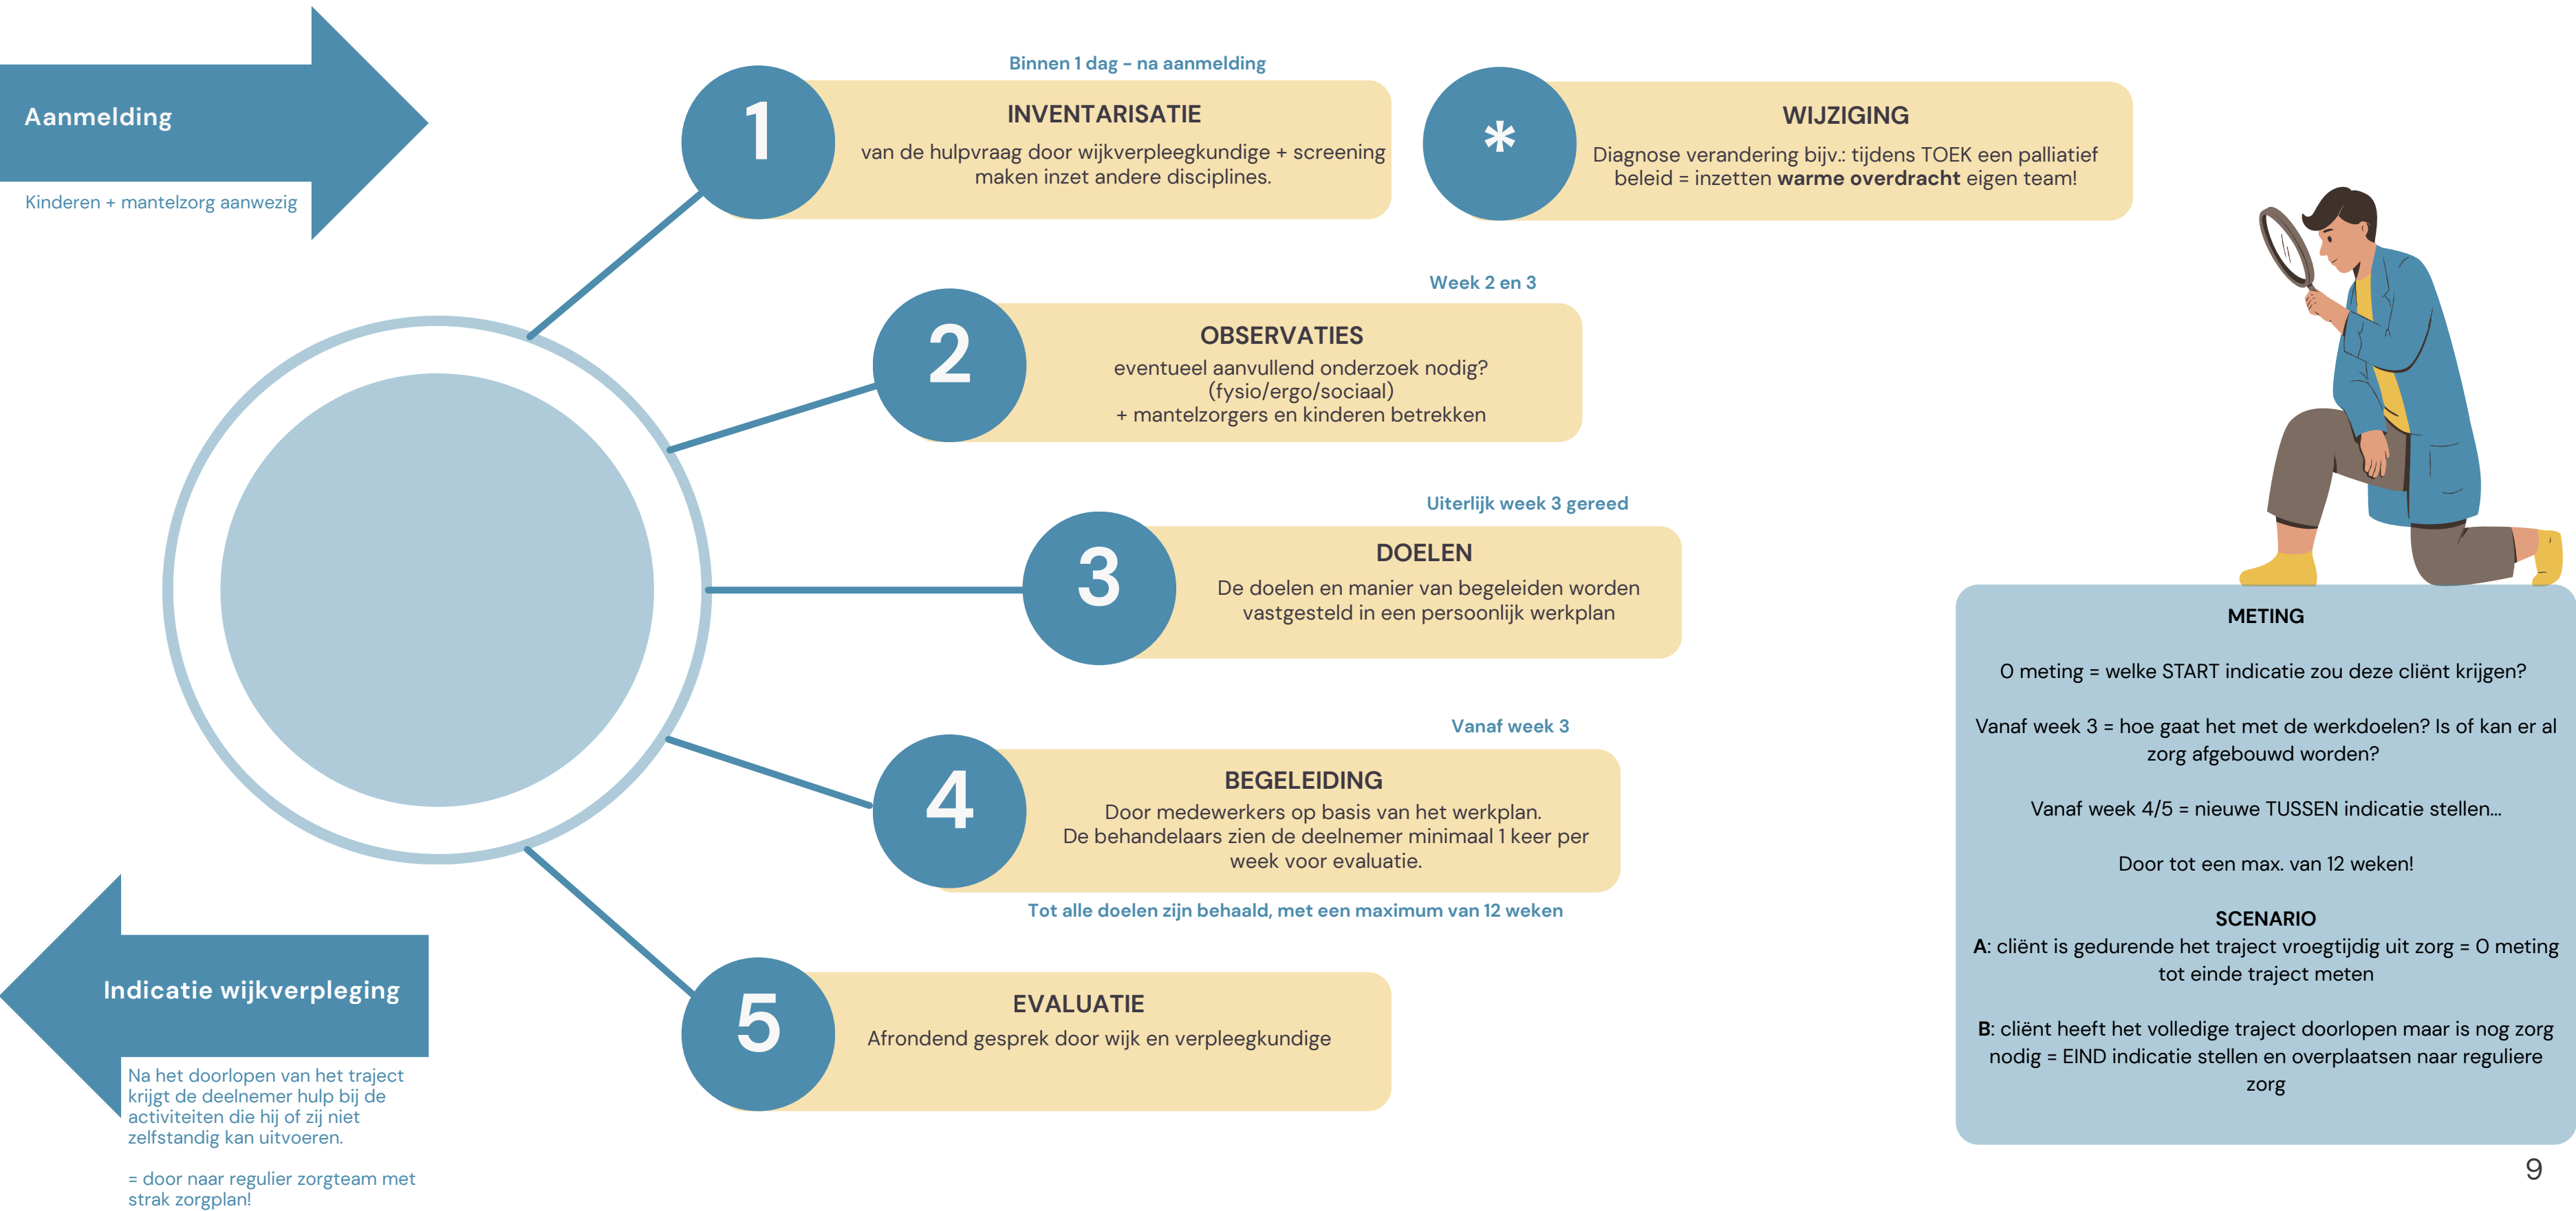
Aanmelding

Kinderen + mantelzorg aanwezig

Binnen 1 dag – na aanmelding

1

INVENTARISATIE
van de hulpvraag door wijkverpleegkundige + screening maken inzet andere disciplines.

*

WIJZIGING
Diagnose verandering bijv.: tijdens TOEK een palliatief beleid = inzetten **warme overdracht** eigen team!

Week 2 en 3

2

OBSERVATIES
eventueel aanvullend onderzoek nodig? (fysio/ergo/sociaal)
+ mantelzorgers en kinderen betrekken

Uiterlijk week 3 gereed

3

DOELEN
De doelen en manier van begeleiden worden vastgesteld in een persoonlijk werkplan

Vanaf week 3

4

BEGELEIDING
Door medewerkers op basis van het werkplan.
De behandelaars zien de deelnemer minimaal 1 keer per week voor evaluatie.

Tot alle doelen zijn behaald, met een maximum van 12 weken

5

EVALUATIE
Afrondend gesprek door wijk en verpleegkundige

Indicatie wijkverpleging

Na het doorlopen van het traject krijgt de deelnemer hulp bij de activiteiten die hij of zij niet zelfstandig kan uitvoeren.

= door naar regulier zorgteam met strak zorgplan!

METING

O meting = welke START indicatie zou deze cliënt krijgen?

Vanaf week 3 = hoe gaat het met de werkdoelen? Is of kan er al zorg afgebouwd worden?

Vanaf week 4/5 = nieuwe TUSSEN indicatie stellen...

Door tot een max. van 12 weken!

SCENARIO
**A**: cliënt is gedurende het traject vroegtijdig uit zorg = O meting tot einde traject meten

**B**: cliënt heeft het volledige traject doorlopen maar is nog zorg nodig = EIND indicatie stellen en overplaatsen naar reguliere zorg

9